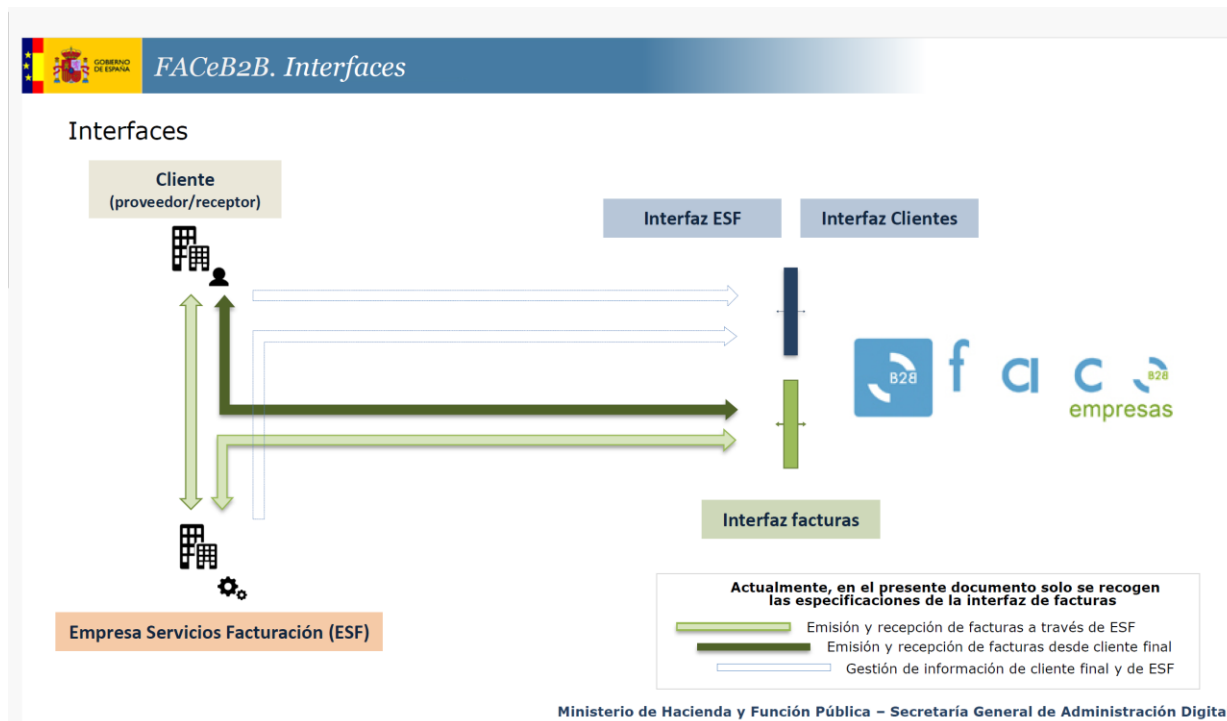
GOBIERNO DE ESPAÑA

FACeB2B. Interfaces

Interfaces

Cliente
(proveedor/receptor)

Interfaz ESF

Interfaz Clientes

B2B face B2B empresas

Interfaz facturas

Empresa Servicios Facturación (ESF)

Actualmente, en el presente documento solo se recogen las especificaciones de la interfaz de facturas

Emisión y recepción de facturas a través de ESF
Emisión y recepción de facturas desde cliente final
Gestión de información de cliente final y de ESF

Ministerio de Hacienda y Función Pública – Secretaría General de Administración Digita